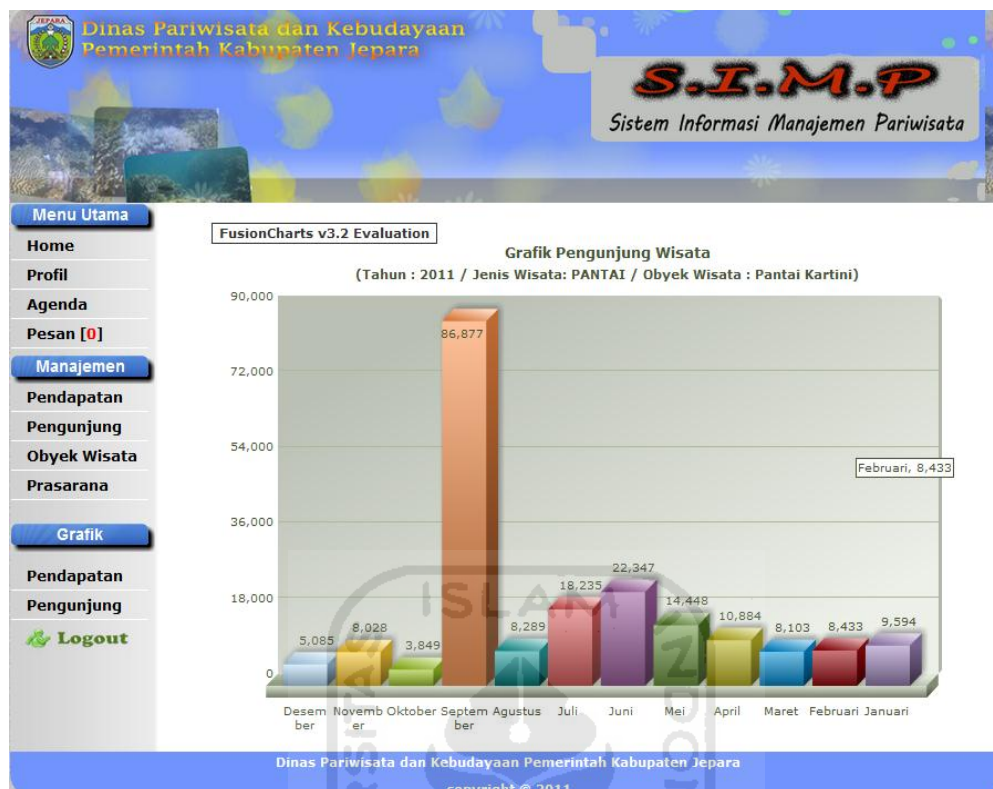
JEPARA

Dinas Pariwisata dan Kebudayaan
Pemerintah Kabupaten Jepara

S.I.M.P
Sistem Informasi Manajemen Pariwisata

Menu Utama
Home
Profil
Agenda
Pesan [0]

Manajemen
Pendapatan
Pengunjung
Obyek Wisata
Prasarana

Grafik
Pendapatan
Pengunjung
Logout

FusionCharts v3.2 Evaluation

Grafik Pengunjung Wisata
(Tahun : 2011 / Jenis Wisata: PANTAI / Obyek Wisata : Pantai Kartini)

90,000
72,000
54,000
36,000
18,000
0

5,085
8,028
3,849
86,877
8,289
18,235
22,347
14,448
10,884
8,103
8,433
9,594

Februari, 8,433

Desember November Oktober September Agustus Juli Juni Mei April Maret Februari Januari

ISLAM

Dinas Pariwisata dan Kebudayaan Pemerintah Kabupaten Jepara
copyright © 2011